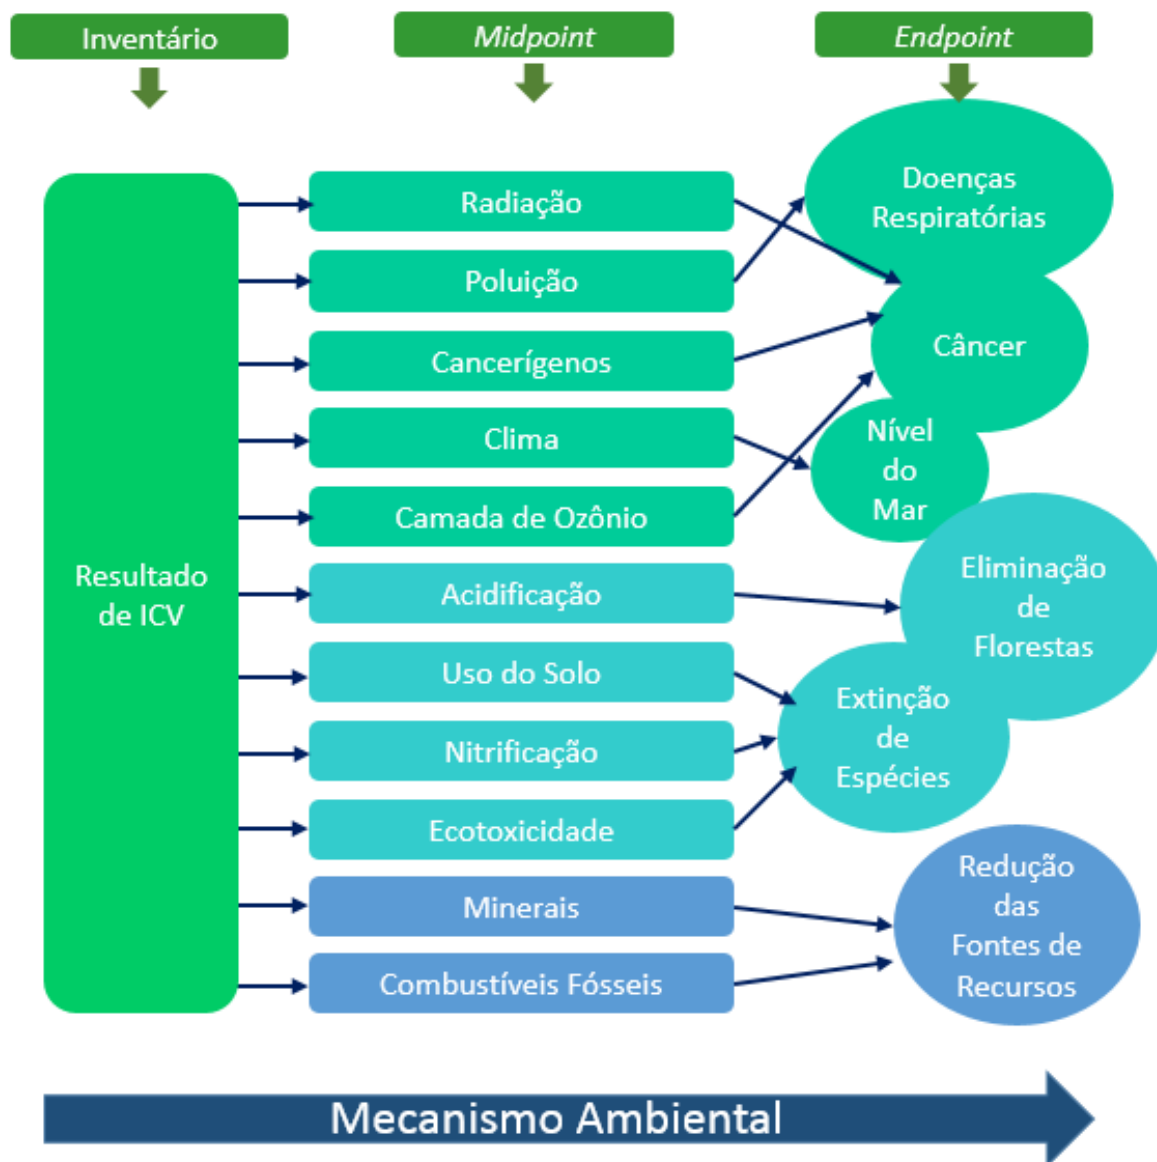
Inventário

Midpoint

Endpoint

Resultado de ICV

Radiação

Poluição

Cancerígenos

Clima

Camada de Ozônio

Acidificação

Uso do Solo

Nitrificação

Ecotoxicidade

Minerais

Combustíveis Fósseis

Doenças Respiratórias

Câncer

Nível do Mar

Eliminação de Florestas

Extinção de Espécies

Redução das Fontes de Recursos

Mecanismo Ambiental